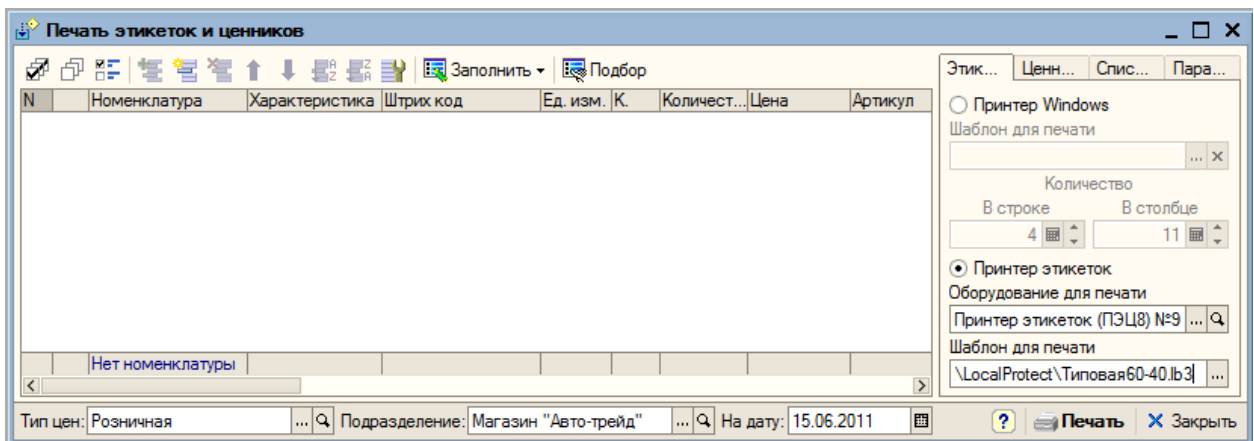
Печать этикеток и ценников

Заполнить Подбор

| N | | Номенклатура | Характеристика | Штрих код | Ед. изм. | К. | Количест... | Цена | Артикул |
|---|---|---|---|---|---|---|---|---|---|
| | | Нет номенклатуры | | | | | | | |

Этик... Ценн... Спис... Пара...

Принтер Windows

Шаблон для печати

Количество

В строке 4

В столбце 11

Принтер этикеток

Оборудование для печати

Принтер этикеток (ПЭЦ8) №9

Шаблон для печати

\LocalProtect\Типовая60-40.lb3

Тип цен: Розничная

Подразделение: Магазин "Авто-трейд"

На дату: 15.06.2011

Печать

Закрыть